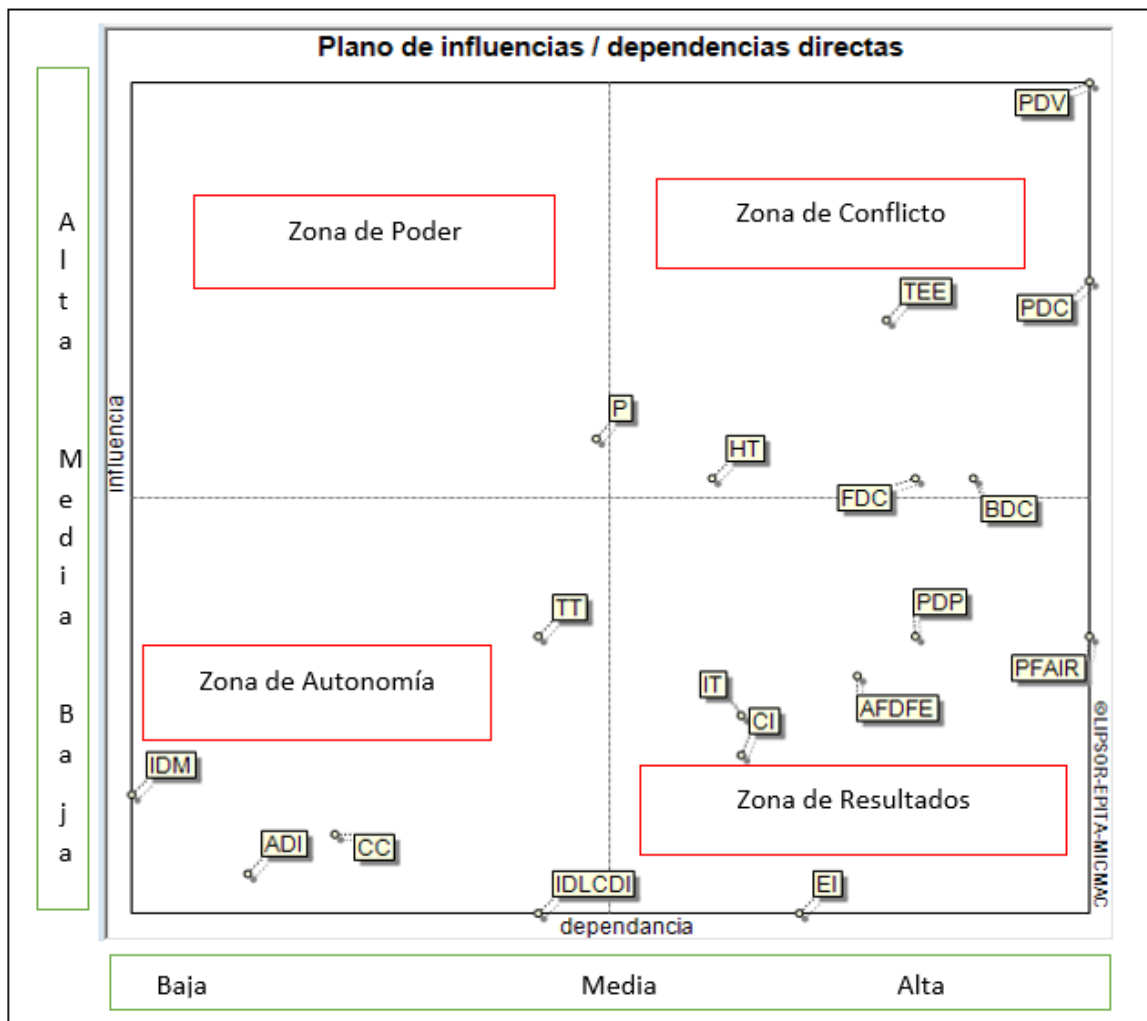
Alta

Media

Baja

Plano de influencias / dependencias directas

influencia

PDV

Zona de Poder

Zona de Conflicto

TEE

PDC

P

HT

FDC

BDC

TT

PDP

Zona de Autonomía

PFAIR

IT

AFDFE

CI

IDM

Zona de Resultados

ADI

CC

IDLCDI

EI

dependancia

©LIPSOR-EPITA-MICMAC

Baja

Media

Alta